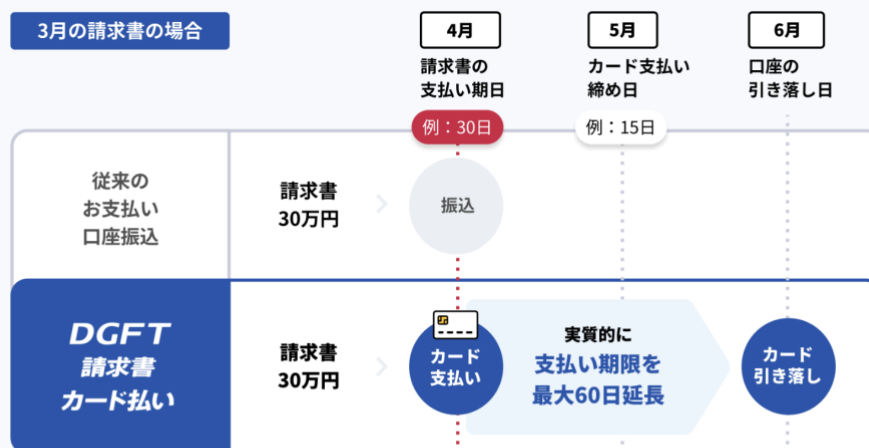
3月の請求書の場合

4月
請求書の
支払い期日

5月
カード支払い
締め日

6月
口座の
引き落し日

例：30日

例：15日

従来の
お支払い
口座振込

請求書
30万円

振込

DGFT
請求書
カード払い

請求書
30万円

カード
支払い

実質的に
支払い期限を
最大60日延長

カード
引き落し